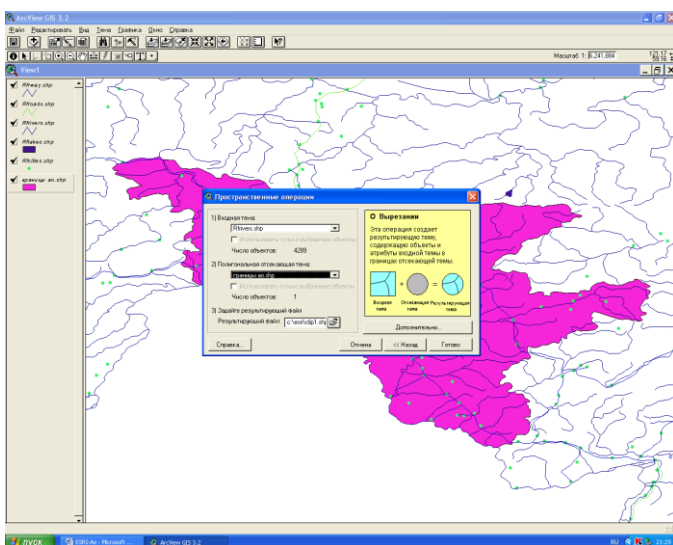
ArcView GIS 3.2

Файл Редактировать Вид Тема Графика Окно Справка

Масштаб 1: 6,241,384

View1

RRway.shp

RRroads.shp

RRrivers.shp

RRlakes.shp

RRcities.shp

границы ао.shp

Пространственные операции

1) Входная тема:
RRrivers.shp
Использовать только выбранные объекты
Число объектов: 4299

2) Полигональная отсекающая тема:
границы ао.shp
Использовать только выбранные объекты
Число объектов: 1

3) Задайте результирующий файл
Результирующий файл: c:\esri\clip1.shp

О Вырезании
Эта операция создает результирующую тему, содержащую объекты и атрибуты входной темы в границах отсекающей темы.

Входная тема
Отсекающая тема
Результирующая тема

Дополнительно...

Справка...
Отмена
<< Назад
Готово

пуск
ESRI-Ao - Microsoft ...
ArcView GIS 3.2
RU
21:29